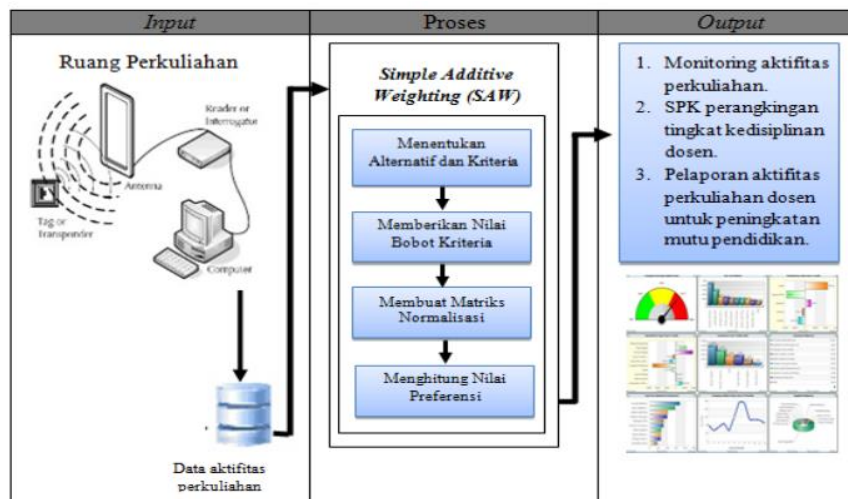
| Input | Proses | Output |
|---|---|---|
| Ruang Perkuliahan<br>Reader or Interrogator<br>Antenna<br>Tag or Transponder<br>Computer<br>Data aktifitas perkuliahan | Simple Additive Weighting (SAW)<br>Menentukan Alternatif dan Kriteria<br>Memberikan Nilai Bobot Kriteria<br>Membuat Matriks Normalisasi<br>Menghitung Nilai Preferensi | 1. Monitoring aktifitas perkuliahan.<br>2. SPK perangkingan tingkat kedisiplinan dosen.<br>3. Pelaporan aktifitas perkuliahan dosen untuk peningkatan mutu pendidikan. |